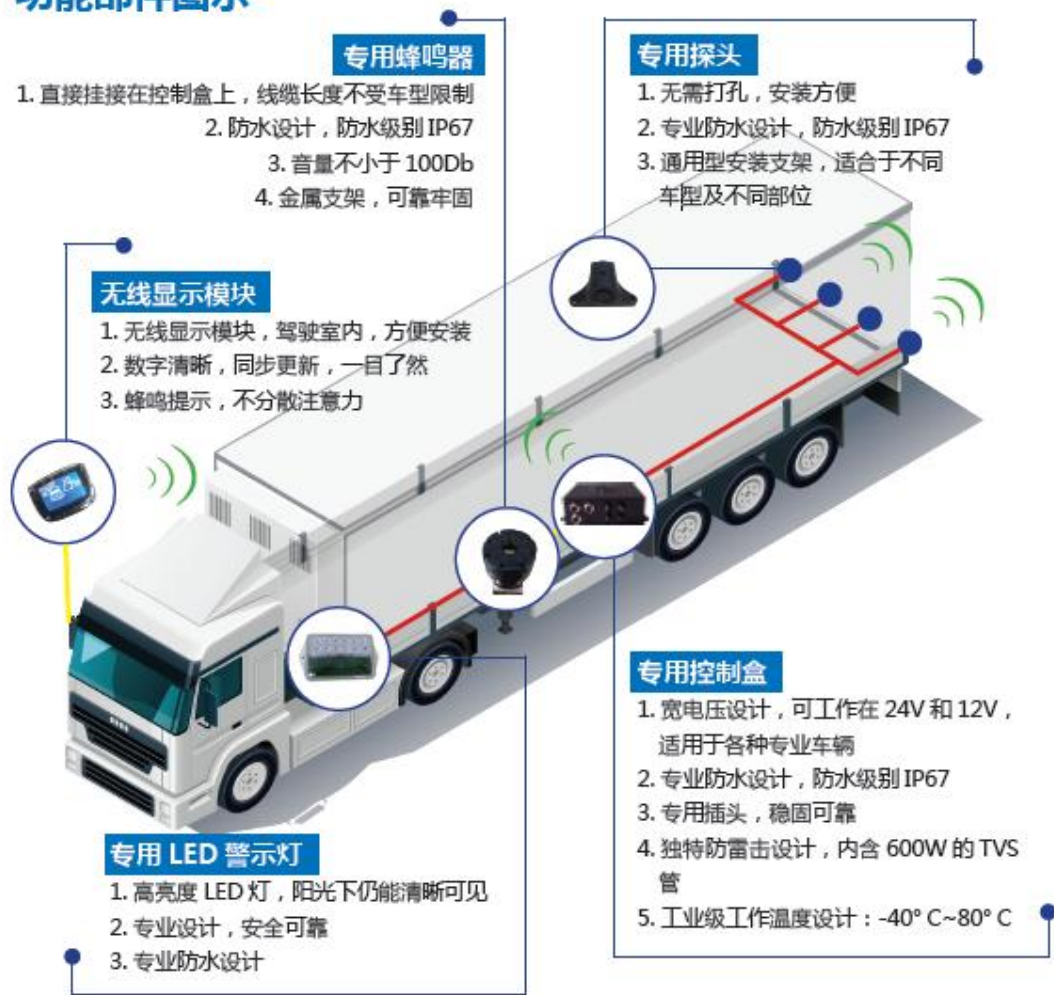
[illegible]

专用蜂鸣器
1. 直接挂接在控制盒上，线缆长度不受车型限制
2. 防水设计，防水级别 IP67
3. 音量不小于 100Db
4. 金属支架，可靠牢固

专用探头
1. 无需打孔，安装方便
2. 专业防水设计，防水级别 IP67
3. 通用型安装支架，适合于不同车型及不同部位

无线显示模块
1. 无线显示模块，驾驶室内，方便安装
2. 数字清晰，同步更新，一目了然
3. 蜂鸣提示，不分散注意力

专用控制盒
1. 宽电压设计，可工作在 24V 和 12V，适用于各种专业车辆
2. 专业防水设计，防水级别 IP67
3. 专用插头，稳固可靠
4. 独特防雷击设计，内含 600W 的 TVS 管
5. 工业级工作温度设计：-40° C~80° C

专用 LED 警示灯
1. 高亮度 LED 灯，阳光下仍能清晰可见
2. 专业设计，安全可靠
3. 专业防水设计